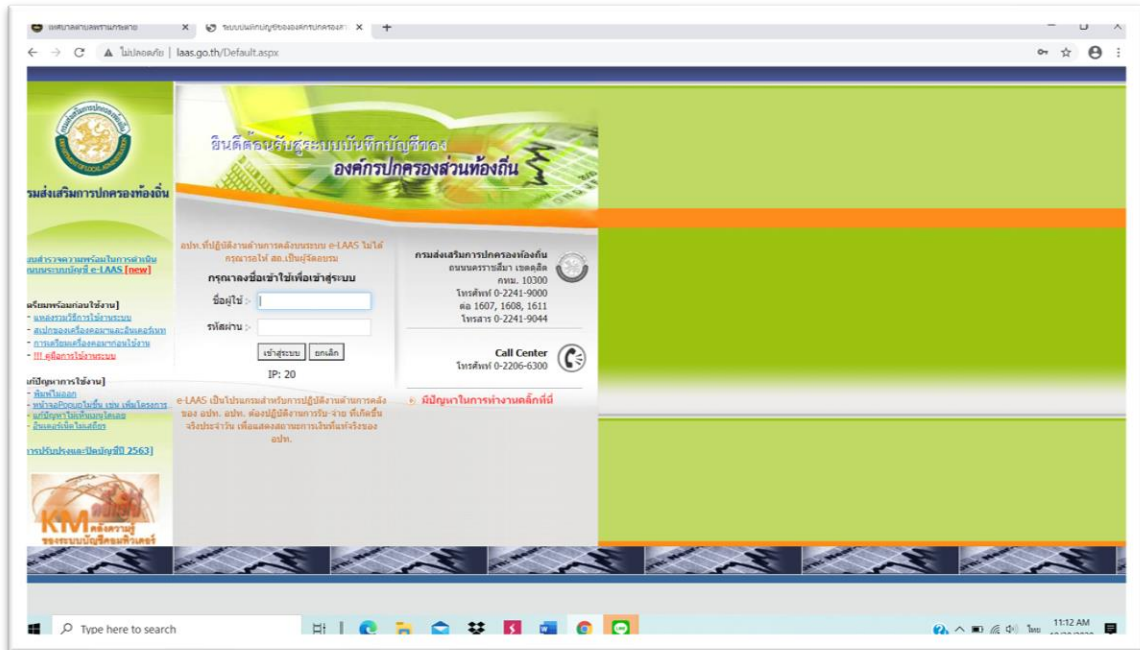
ไม่ปลอดภัย | laas.go.th/Default.aspx

ยินดีต้อนรับสู่ระบบบันทึกบัญชีของ
องค์กรปกครองส่วนท้องถิ่น

กรมส่งเสริมการปกครองท้องถิ่น

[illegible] e-LAAS [new]

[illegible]
- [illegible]
- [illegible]
- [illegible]
- !!! คู่มือการใช้งานระบบ

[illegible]
- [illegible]
- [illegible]
- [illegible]
- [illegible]

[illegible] 2563]

KM คลังความรู้ ของระบบบัญชีคอมพิวเตอร์

อปท.ที่ปฏิบัติงานด้านการคลังบนระบบ e-LAAS ไม่ได้ กรุณาขอให้ สถ.เป็นผู้จัดอบรม
กรุณาลงชื่อเข้าใช้เพื่อเข้าสู่ระบบ
ชื่อผู้ใช้ :
รหัสผ่าน :
เข้าสู่ระบบ ยกเลิก
IP: 20

e-LAAS เป็นโปรแกรมสำหรับการปฏิบัติงานด้านการคลังของ อปท. อปท. ต้องปฏิบัติงานการรับ-จ่าย ที่เกิดขึ้นจริงประจำวัน เพื่อแสดงสถานะการเงินที่แท้จริงของ อปท.

กรมส่งเสริมการปกครองท้องถิ่น
ถนนนครราชสีมา เขตดุสิต
กทม. 10300
โทรศัพท์ 0-2241-9000
ต่อ 1607, 1608, 1611
โทรสาร 0-2241-9044

Call Center
โทรศัพท์ 0-2206-6300

มีปัญหาในการทำงานคลิกที่นี่

Type here to search
11:12 AM